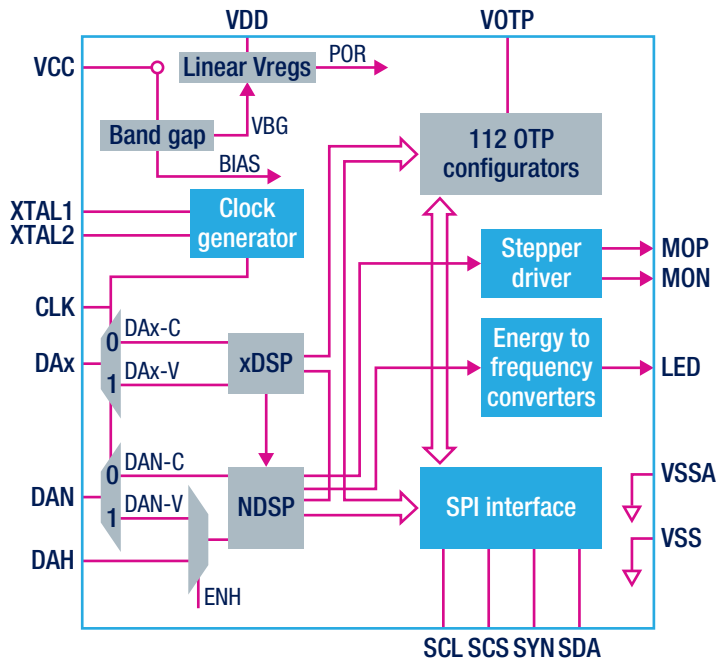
VDD
VOTP
VCC
Linear Vregs
POR
Band gap
VBG
BIAS
112 OTP configurators
XTAL1
XTAL2
Clock generator
Stepper driver
MOP
MON
CLK
DAx-C
0
DAx
DAx-V
1
xDSP
Energy to frequency converters
LED
DAN-C
0
DAN
DAN-V
1
NDSP
SPI interface
VSSA
VSS
DAH
ENH
SCL
SCS
SYN
SDA